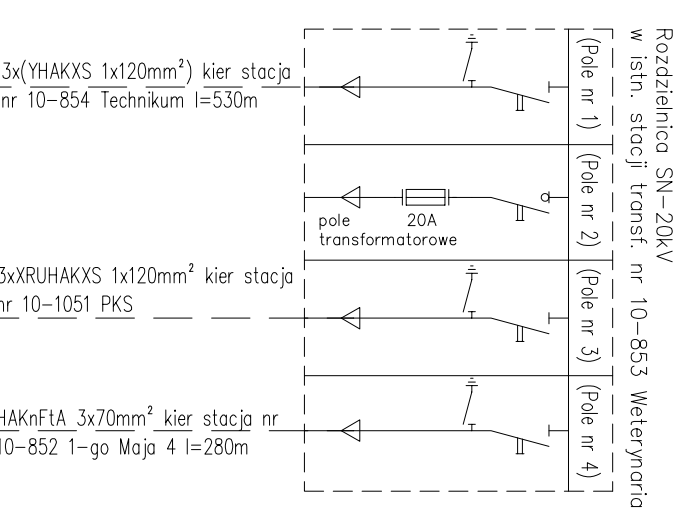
Rozdzielnica SN–20kV
w istn. stacji transf. nr 10–853 Weterynaria

3x(YHAKXS 1x120mm$^2$) kier stacja
nr 10–854 Technikum l=530m

(Pole nr 1)

pole
transformatorowe
20A

(Pole nr 2)

3xXRUHAKXS 1x120mm$^2$ kier stacja
nr 10–1051 PKS

(Pole nr 3)

HAKnFtA 3x70mm$^2$ kier stacja nr
10–852 1–go Maja 4 l=280m

(Pole nr 4)